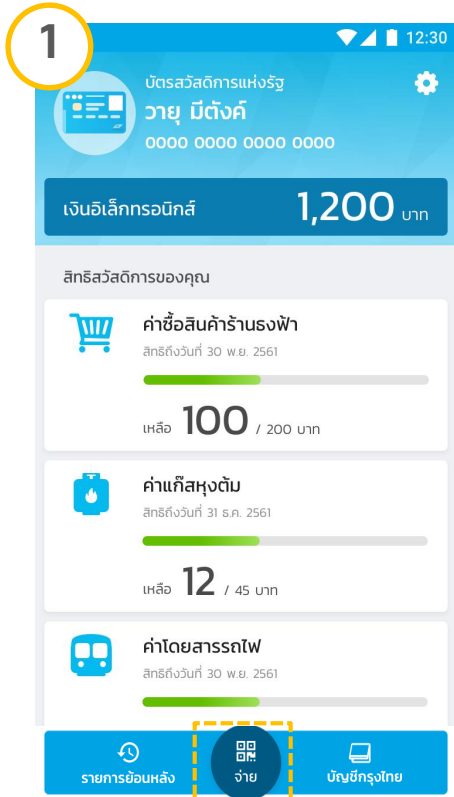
1

12:30

บัตรสวัสดิการแห่งรัฐ
วายุ มีตังค์
0000 0000 0000 0000

เงินอิเล็กทรอนิกส์ 1,200 บาท

สิทธิสวัสดิการของคุณ

ค่าซื้อสินค้าร้านธงฟ้า
สิทธิถึงวันที่ 30 พ.ย. 2561
เหลือ 100 / 200 บาท

ค่าแก๊สหุงต้ม
สิทธิถึงวันที่ 31 ธ.ค. 2561
เหลือ 12 / 45 บาท

ค่าโดยสารรถไฟ
สิทธิถึงวันที่ 30 พ.ย. 2561

รายการย้อนหลัง
จ่าย
บัญชีกรุงไทย